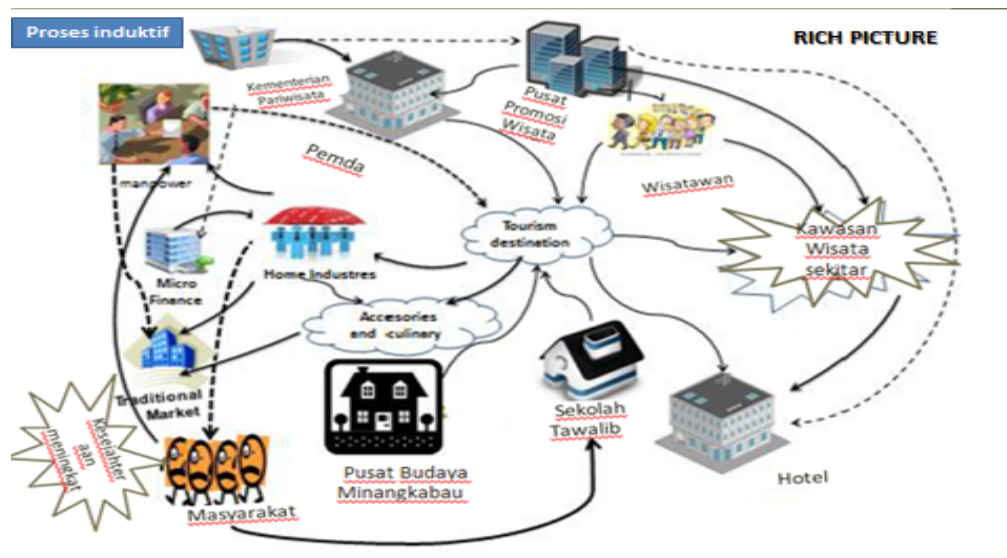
Proses induktif

RICH PICTURE

Kementerian Pariwisata

Pusat Promosi Wisata

manpower

Pemda

Wisatawan

Tourism destination

Kawasan Wisata sekitar

Micro Finance

Home Industres

Accesories and culinary

Traditional Market

Kesejahteraan meningkat

Sekolah Tawalib

Hotel

Pusat Budaya Minangkabau

Masyarakat